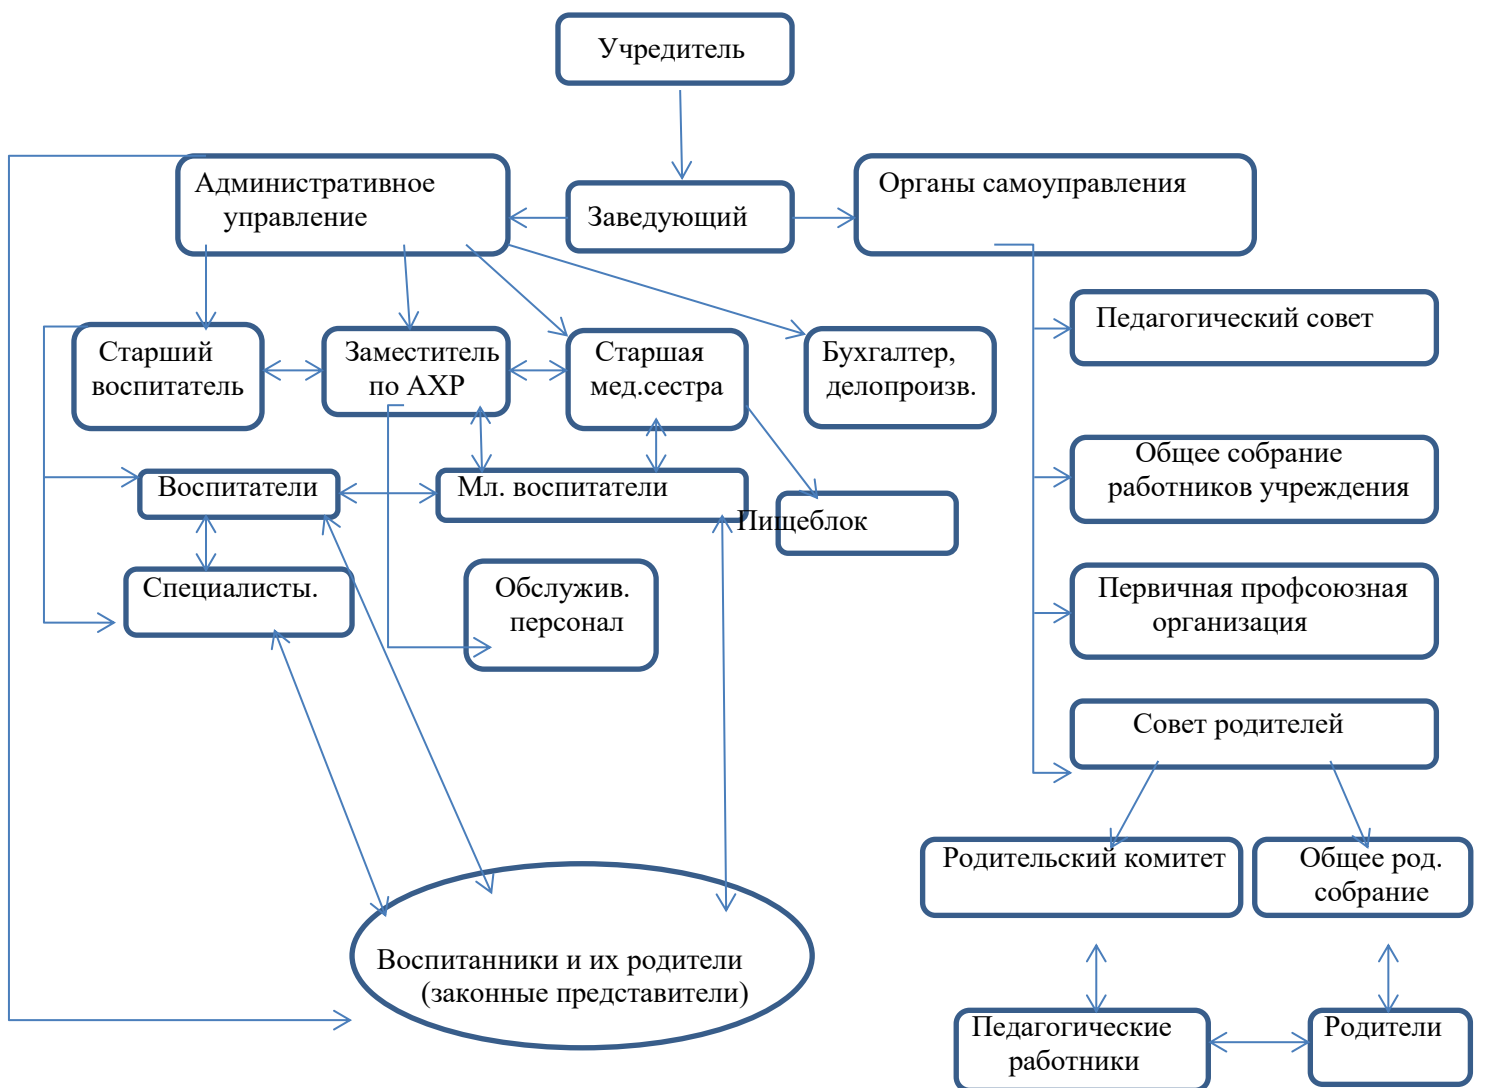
Учредитель

Административное управление

Заведующий

Органы самоуправления

Педагогический совет

Старший воспитатель

Заместитель по АХР

Старшая мед.сестра

Бухгалтер, делопроизв.

Общее собрание работников учреждения

Воспитатели

Мл. воспитатели

Пищеблок

Специалисты.

Обслужив. персонал

Первичная профсоюзная организация

Совет родителей

Родительский комитет

Общее род. собрание

Воспитанники и их родители (законные представители)

Педагогические работники

Родители